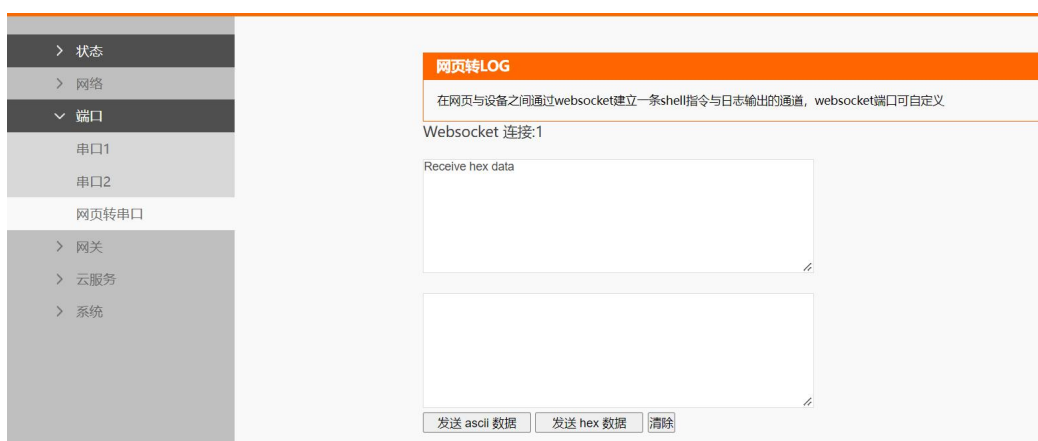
> 状态
> 网络
∨ 端口
串口1
串口2
网页转串口
> 网关
> 云服务
> 系统

网页转LOG

在网页与设备之间通过websocket建立一条shell指令与日志输出的通道，websocket端口可自定义

Websocket 连接:1

Receive hex data

发送 ascii 数据
发送 hex 数据
清除